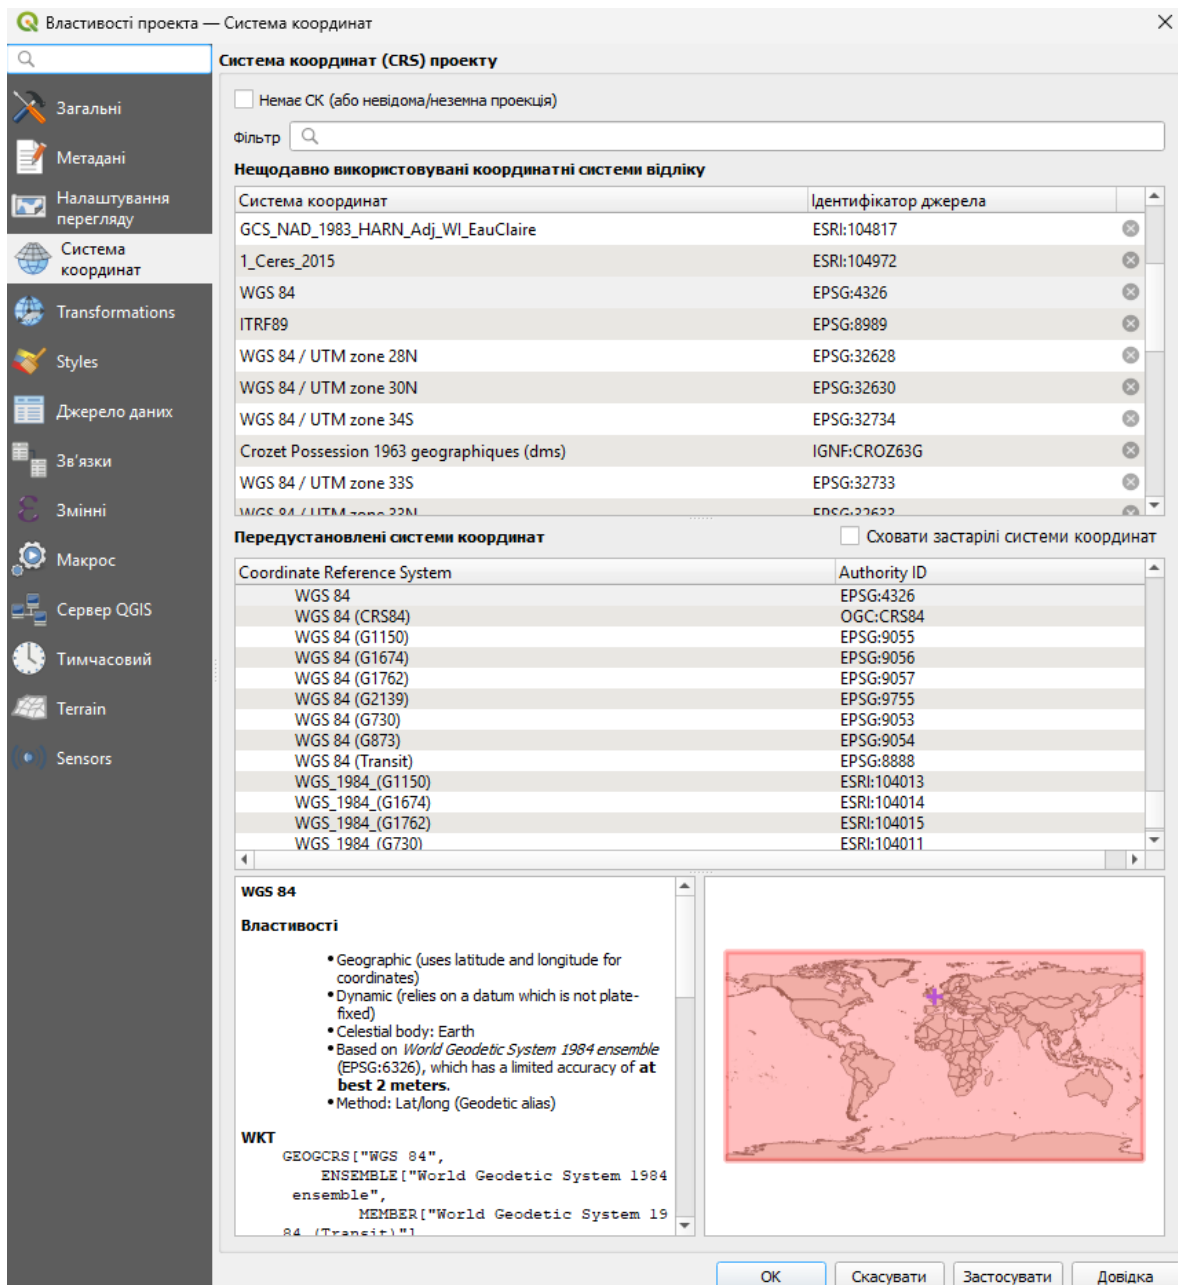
Властивості проекта — Система координат

Загальні
Метадані
Налаштування перегляду
Система координат
Transformations
Styles
Джерело даних
Зв'язки
Змінні
Макрос
Сервер QGIS
Тимчасовий
Terrain
Sensors

Система координат (CRS) проекту

Немає СК (або невідома/неземна проекція)

Фільтр

Нещодавно використовувані координатні системи відліку

| Система координат | Ідентифікатор джерела |
|---|---|
| GCS_NAD_1983_HARN_Adj_WI_EauClaire | ESRI:104817 |
| 1_Ceres_2015 | ESRI:104972 |
| WGS 84 | EPSG:4326 |
| ITRF89 | EPSG:8989 |
| WGS 84 / UTM zone 28N | EPSG:32628 |
| WGS 84 / UTM zone 30N | EPSG:32630 |
| WGS 84 / UTM zone 34S | EPSG:32734 |
| Crozet Possession 1963 geographiques (dms) | IGNF:CROZ63G |
| WGS 84 / UTM zone 33S | EPSG:32733 |
| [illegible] | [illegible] |

Передустановлені системи координат
Сховати застарілі системи координат

| Coordinate Reference System | Authority ID |
|---|---|
| WGS 84 | EPSG:4326 |
| WGS 84 (CRS84) | OGC:CRS84 |
| WGS 84 (G1150) | EPSG:9055 |
| WGS 84 (G1674) | EPSG:9056 |
| WGS 84 (G1762) | EPSG:9057 |
| WGS 84 (G2139) | EPSG:9755 |
| WGS 84 (G730) | EPSG:9053 |
| WGS 84 (G873) | EPSG:9054 |
| WGS 84 (Transit) | EPSG:8888 |
| WGS_1984_(G1150) | ESRI:104013 |
| WGS_1984_(G1674) | ESRI:104014 |
| WGS_1984_(G1762) | ESRI:104015 |
| WGS_1984_(G730) | ESRI:104011 |

WGS 84

Властивості

• Geographic (uses latitude and longitude for coordinates)
• Dynamic (relies on a datum which is not plate-fixed)
• Celestial body: Earth
• Based on World Geodetic System 1984 ensemble (EPSG:6326), which has a limited accuracy of at best 2 meters.
• Method: Lat/long (Geodetic alias)

WKT
GEOGCRS["WGS 84",
ENSEMBLE["World Geodetic System 1984 ensemble",
MEMBER["World Geodetic System 1984 (Transit)"],

OK
Скасувати
Застосувати
Довідка